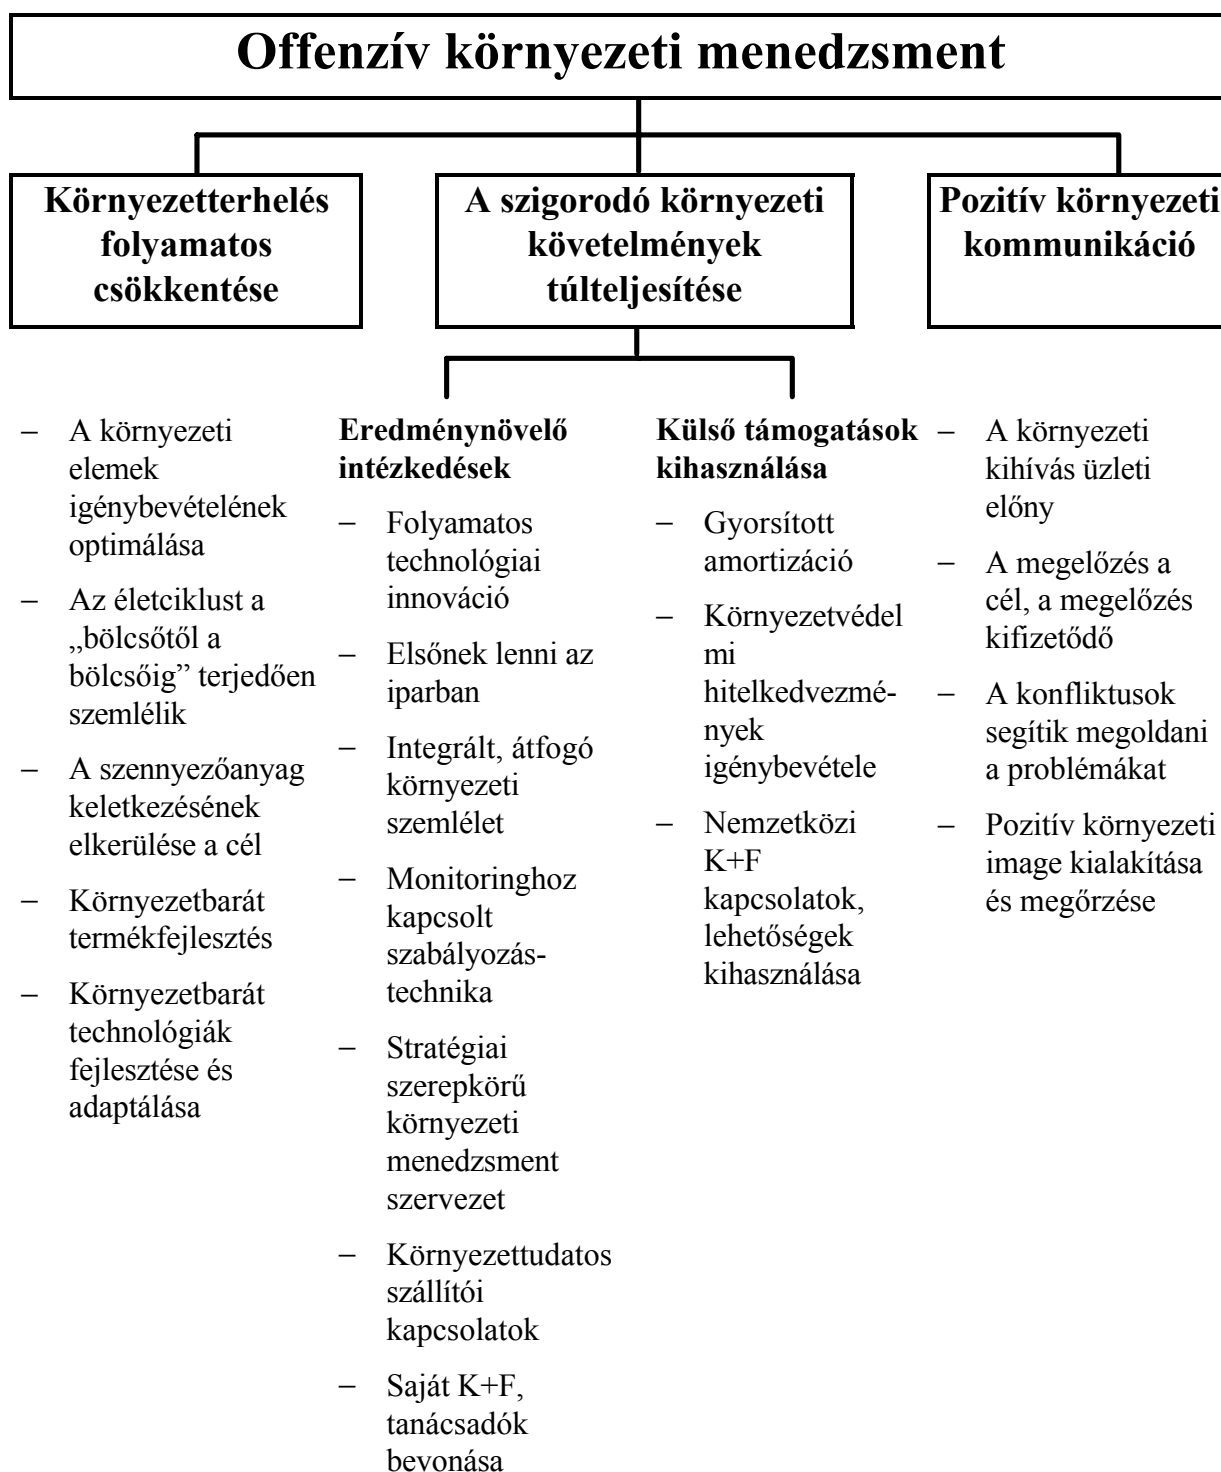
Offenzív környezeti menedzsment

Környezetterhelés folyamatos csökkentése

A szigorodó környezeti követelmények túlteljesítése

Pozitív környezeti kommunikáció

– A környezeti elemek igénybevételének optimálása
– Az életciklust a „bölcsőtől a bölcsőig” terjedően szemlélik
– A szennyezőanyag keletkezésének elkerülése a cél
– Környezetbarát termékfejlesztés
– Környezetbarát technológiák fejlesztése és adaptálása

Eredménynövelő intézkedések
– Folyamatos technológiai innováció
– Elsőnek lenni az iparban
– Integrált, átfogó környezeti szemlélet
– Monitoringhoz kapcsolt szabályozás-technika
– Stratégiai szerepkörű környezeti menedzsment szervezet
– Környezettudatos szállítói kapcsolatok
– Saját K+F, tanácsadók bevonása

Külső támogatások kihasználása
– Gyorsított amortizáció
– Környezetvédelmi hitelkedvezmények igénybevétele
– Nemzetközi K+F kapcsolatok, lehetőségek kihasználása

– A környezeti kihívás üzleti előny
– A megelőzés a cél, a megelőzés kifizetődő
– A konfliktusok segítik megoldani a problémákat
– Pozitív környezeti image kialakítása és megőrzése